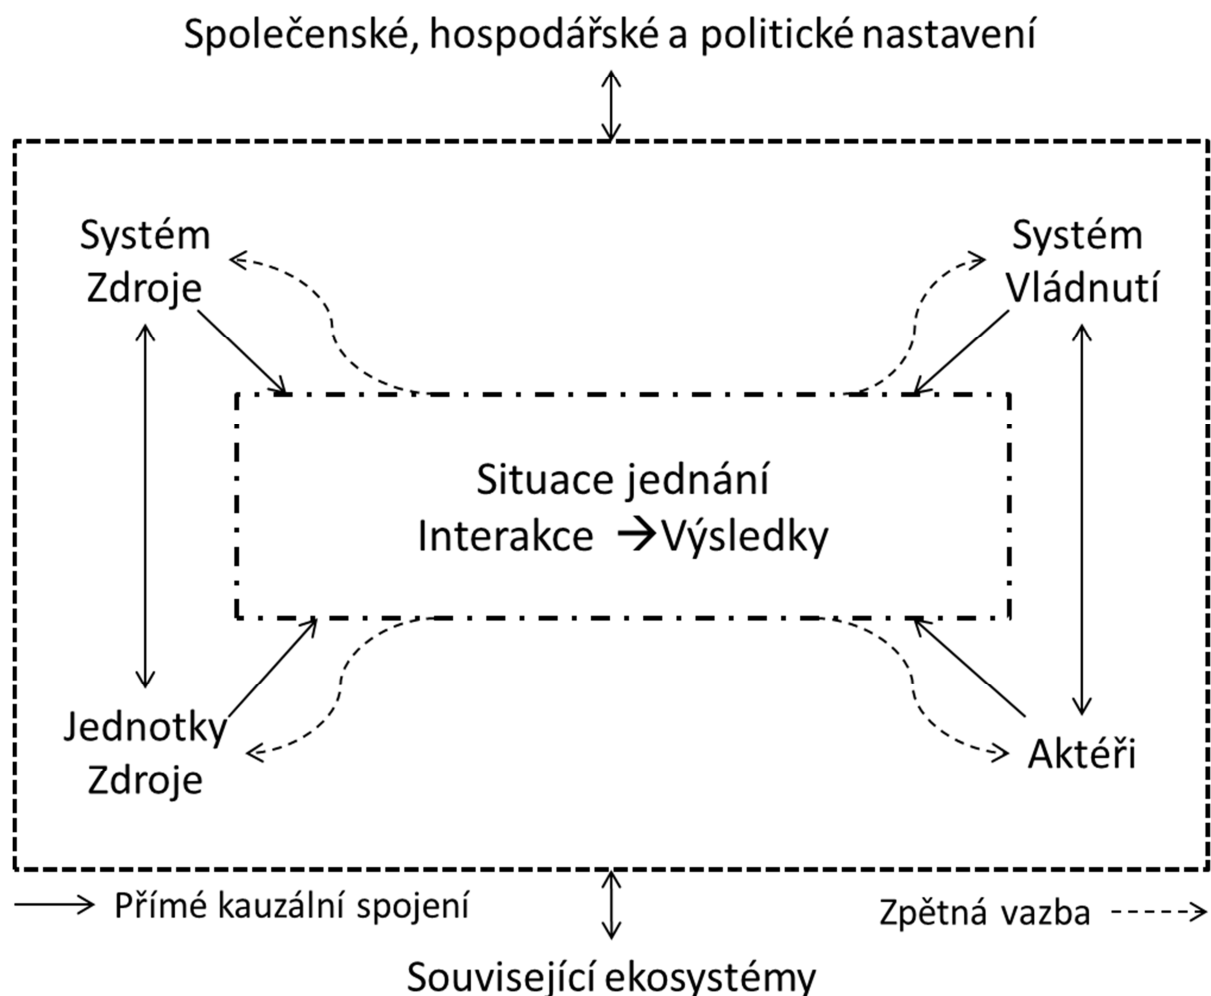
Společenské, hospodářské a politické nastavení

Systém Zdroje

Systém Vládnutí

Situace jednání
Interakce → Výsledky

Jednotky Zdroje

Aktéři

→ Přímé kauzální spojení

Zpětná vazba ---->

Související ekosystémy